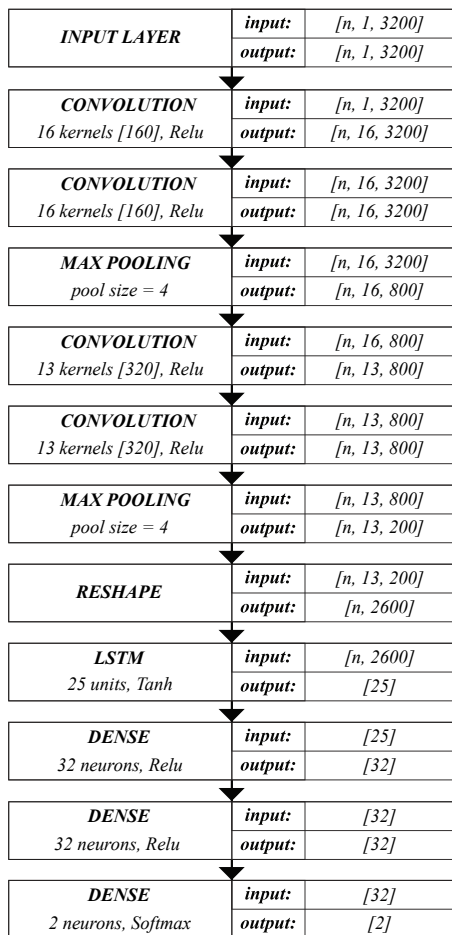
| INPUT LAYER | input: | [n, 1, 3200] |
|---|---|---|
| | output: | [n, 1, 3200] |

| CONVOLUTION 16 kernels [160], Relu | input: | [n, 1, 3200] |
|---|---|---|
| | output: | [n, 16, 3200] |

| CONVOLUTION 16 kernels [160], Relu | input: | [n, 16, 3200] |
|---|---|---|
| | output: | [n, 16, 3200] |

| MAX POOLING pool size = 4 | input: | [n, 16, 3200] |
|---|---|---|
| | output: | [n, 16, 800] |

| CONVOLUTION 13 kernels [320], Relu | input: | [n, 16, 800] |
|---|---|---|
| | output: | [n, 13, 800] |

| CONVOLUTION 13 kernels [320], Relu | input: | [n, 13, 800] |
|---|---|---|
| | output: | [n, 13, 800] |

| MAX POOLING pool size = 4 | input: | [n, 13, 800] |
|---|---|---|
| | output: | [n, 13, 200] |

| RESHAPE | input: | [n, 13, 200] |
|---|---|---|
| | output: | [n, 2600] |

| LSTM 25 units, Tanh | input: | [n, 2600] |
|---|---|---|
| | output: | [25] |

| DENSE 32 neurons, Relu | input: | [25] |
|---|---|---|
| | output: | [32] |

| DENSE 32 neurons, Relu | input: | [32] |
|---|---|---|
| | output: | [32] |

| DENSE 2 neurons, Softmax | input: | [32] |
|---|---|---|
| | output: | [2] |